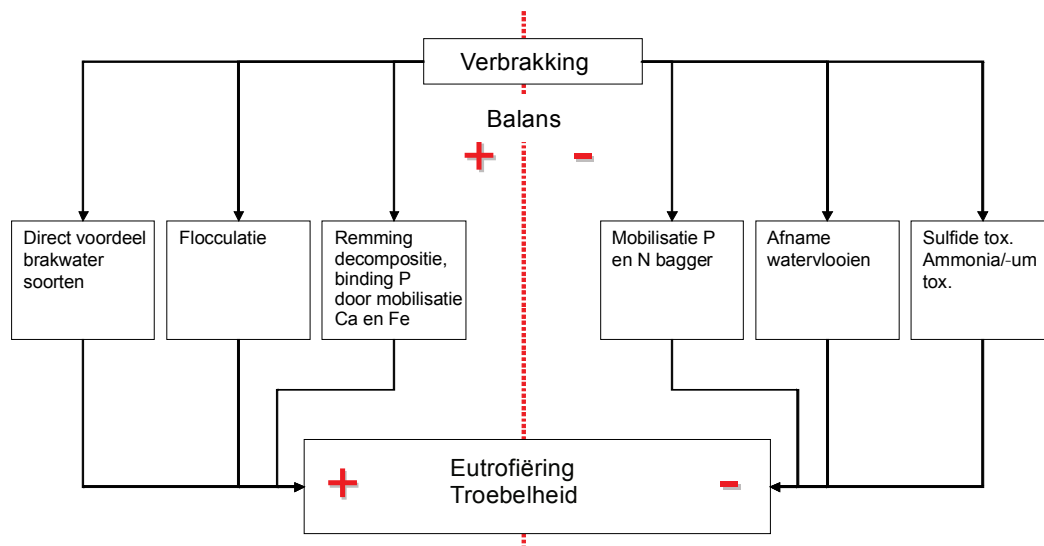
Verbrakking

Balans

+

-

Direct voordeel brakwater soorten

Flocculatie

Remming decompositie, binding P door mobilisatie Ca en Fe

Mobilisatie P en N bagger

Afname watervlooien

Sulfide tox. Ammonia/-um tox.

+

Eutrofiëring Troebelheid

-